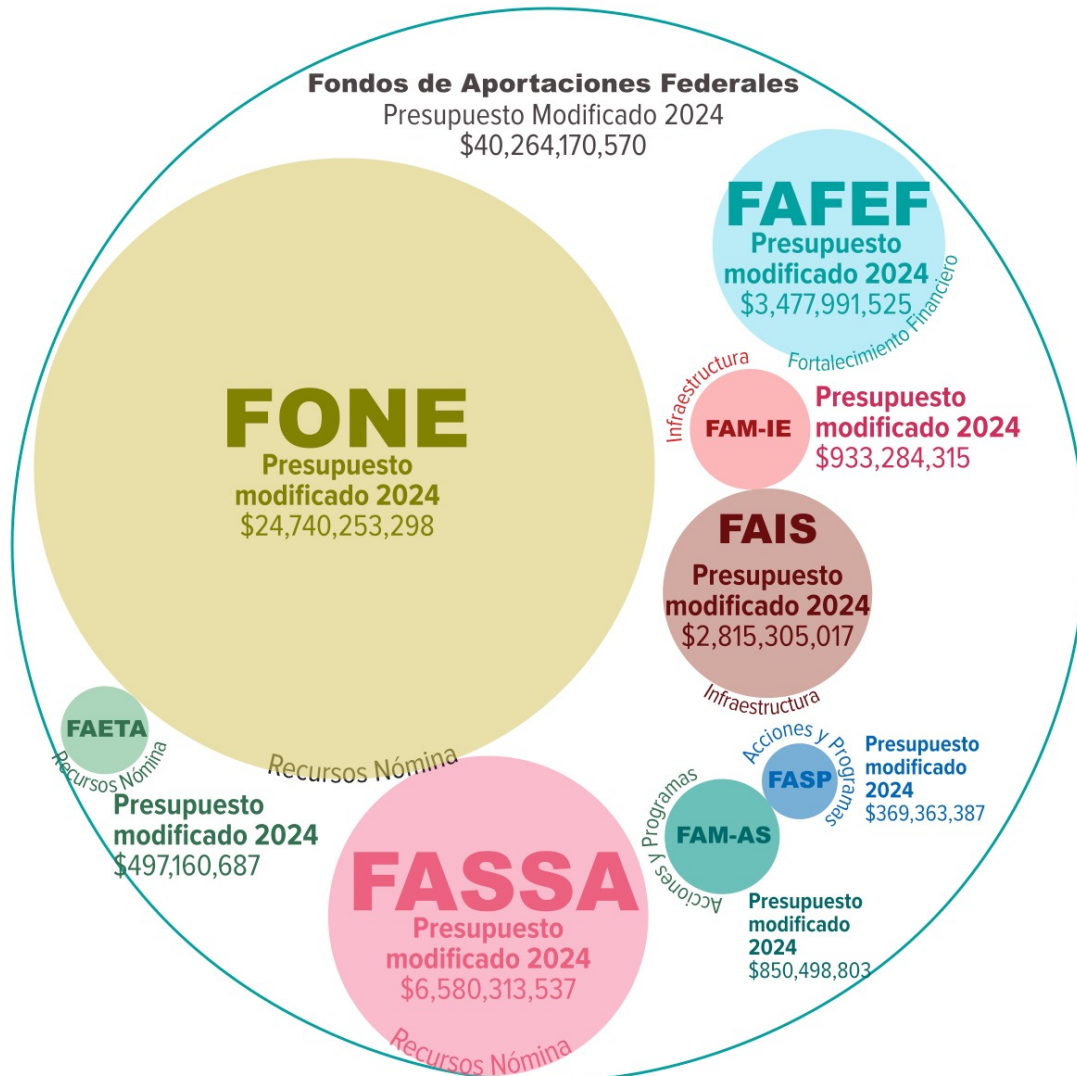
Fondos de Aportaciones Federales
Presupuesto Modificado 2024
$40,264,170,570

FAFEF
Presupuesto modificado 2024
$3,477,991,525
Fortalecimiento Financiero

FONE
Presupuesto modificado 2024
$24,740,253,298
Recursos Nómina

Infraestructura
FAM-IE
Presupuesto modificado 2024
$933,284,315

FAIS
Presupuesto modificado 2024
$2,815,305,017
Infraestructura

FAETA
Recursos Nómina
Presupuesto modificado 2024
$497,160,687

Acciones y Programas
FASP
Presupuesto modificado 2024
$369,363,387

Acciones y Programas
FAM-AS
Presupuesto modificado 2024
$850,498,803

FASSA
Presupuesto modificado 2024
$6,580,313,537
Recursos Nómina